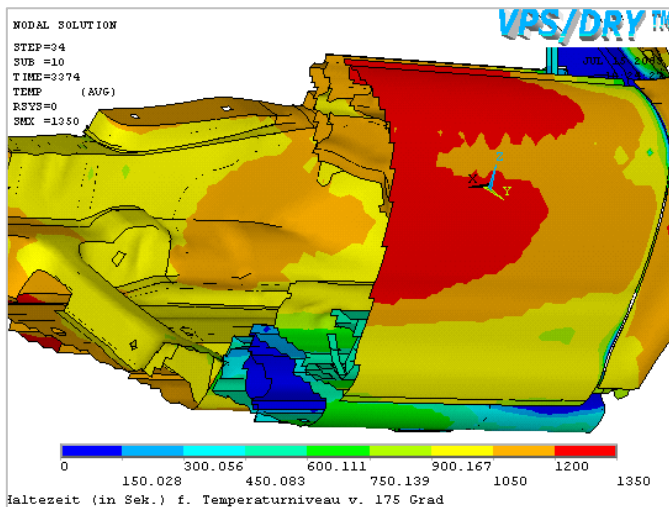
NODAL SOLUTION

STEP=34
SUB =10
TIME=3374
TEMP (AVG)
RSYS=0
SMX =1350

VPS/DRY T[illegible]

JUL 1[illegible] 2008
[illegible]

Z
X Y

0 150.028 300.056 450.083 600.111 750.139 900.167 1050 1200 1350

Haltezeit (in Sek.) f. Temperaturniveau v. 175 Grad